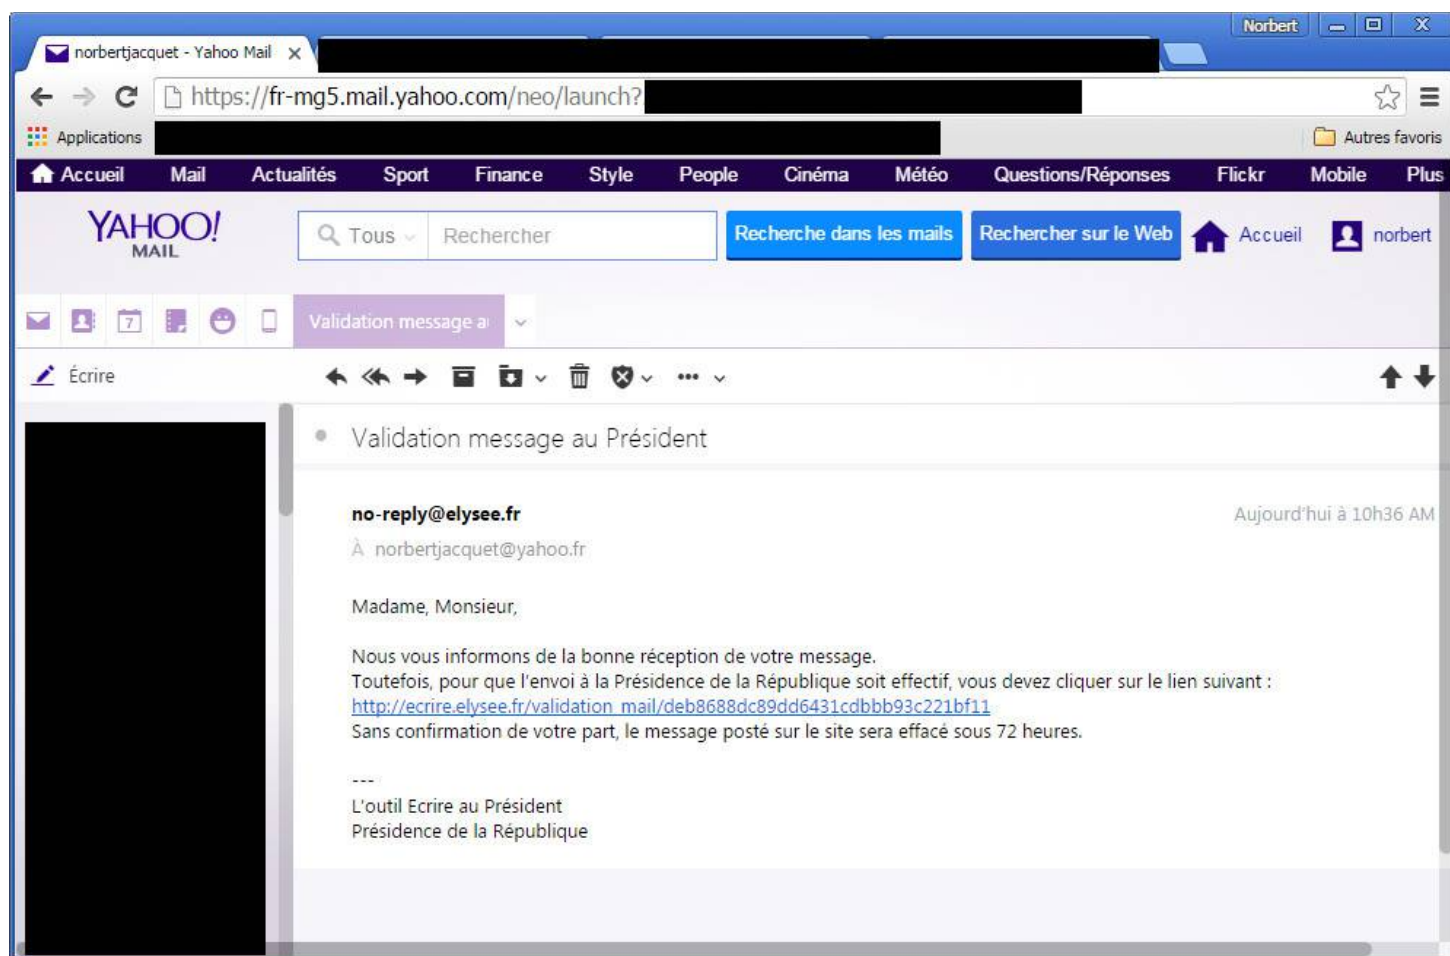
Norbert

norbertjacquet - Yahoo Mail ×

https://fr-mg5.mail.yahoo.com/neo/launch?

Applications

Autres favoris

Accueil Mail Actualités Sport Finance Style People Cinéma Météo Questions/Réponses Flickr Mobile Plus

YAHOO! MAIL

Tous Rechercher Recherche dans les mails Rechercher sur le Web Accueil norbert

7

Validation message a

Écrire

Validation message au Président

no-reply@elysee.fr

Aujourd'hui à 10h36 AM

À norbertjacquet@yahoo.fr

Madame, Monsieur,

Nous vous informons de la bonne réception de votre message.
Toutefois, pour que l'envoi à la Présidence de la République soit effectif, vous devez cliquer sur le lien suivant :
http://ecrire.elysee.fr/validation_mail/deb8688dc89dd6431cdbbb93c221bf11
Sans confirmation de votre part, le message posté sur le site sera effacé sous 72 heures.

---
L'outil Ecrire au Président
Présidence de la République